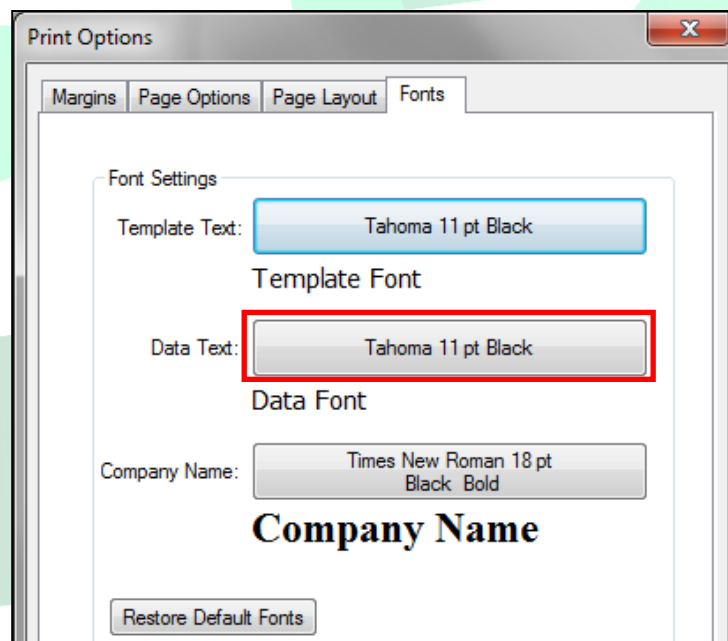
Print Options

Margins | Page Options | Page Layout | Fonts

Font Settings

Template Text: Tahoma 11 pt Black

Template Font

Data Text: Tahoma 11 pt Black

Data Font

Company Name: Times New Roman 18 pt Black Bold

Company Name

Restore Default Fonts